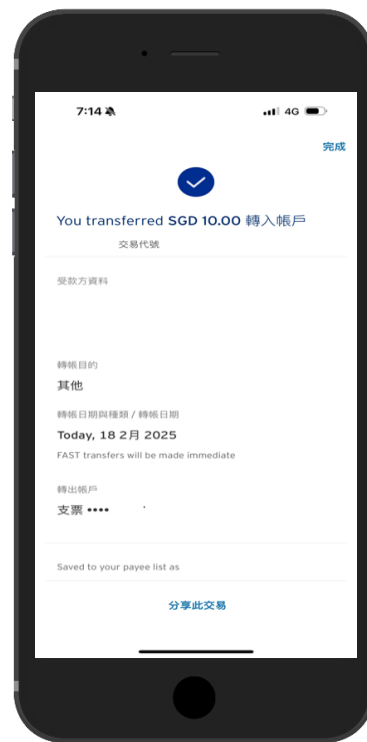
7:14

4G

完成

You transferred SGD 10.00 轉入帳戶

交易代號

受款方資料

轉帳目的

其他

轉帳日期與種類 / 轉帳日期

Today, 18 2月 2025

FAST transfers will be made immediate

轉出帳戶

支票 ••••

Saved to your payee list as

分享此交易